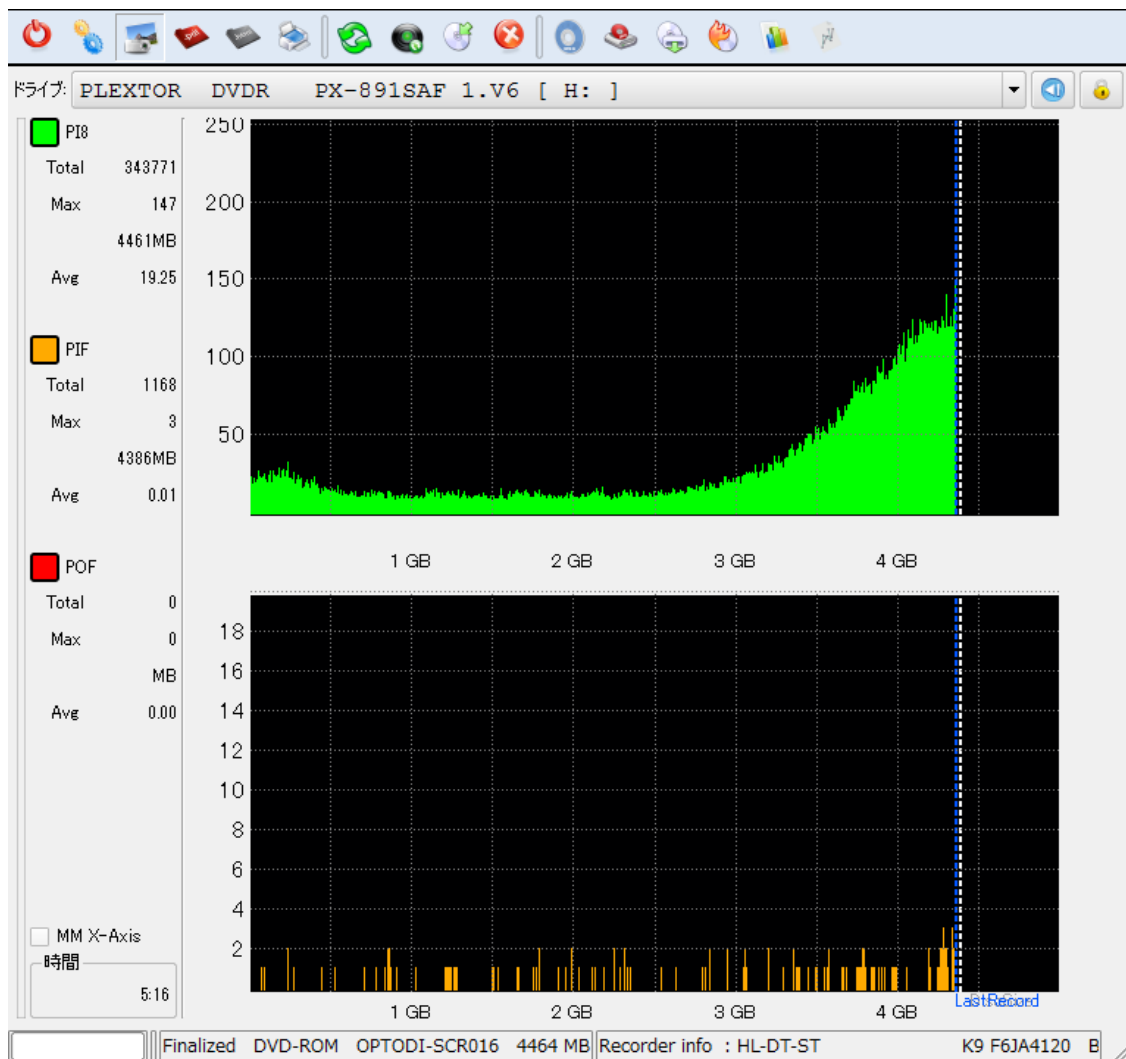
ドライブ: PLEXTOR DVDR PX-891SAF 1.V6 [ H: ]

PI8
Total 343771
Max 147
4461MB
Avg 19.25

PIF
Total 1168
Max 3
4386MB
Avg 0.01

POF
Total 0
Max 0
MB
Avg 0.00

MM X-Axis
時間
5:16

250
200
150
100
50
1 GB 2 GB 3 GB 4 GB

18
16
14
12
10
8
6
4
2
1 GB 2 GB 3 GB 4 GB
LastRecord

Finalized DVD-ROM OPTODI-SCR016 4464 MB Recorder info : HL-DT-ST K9 F6JA4120 B